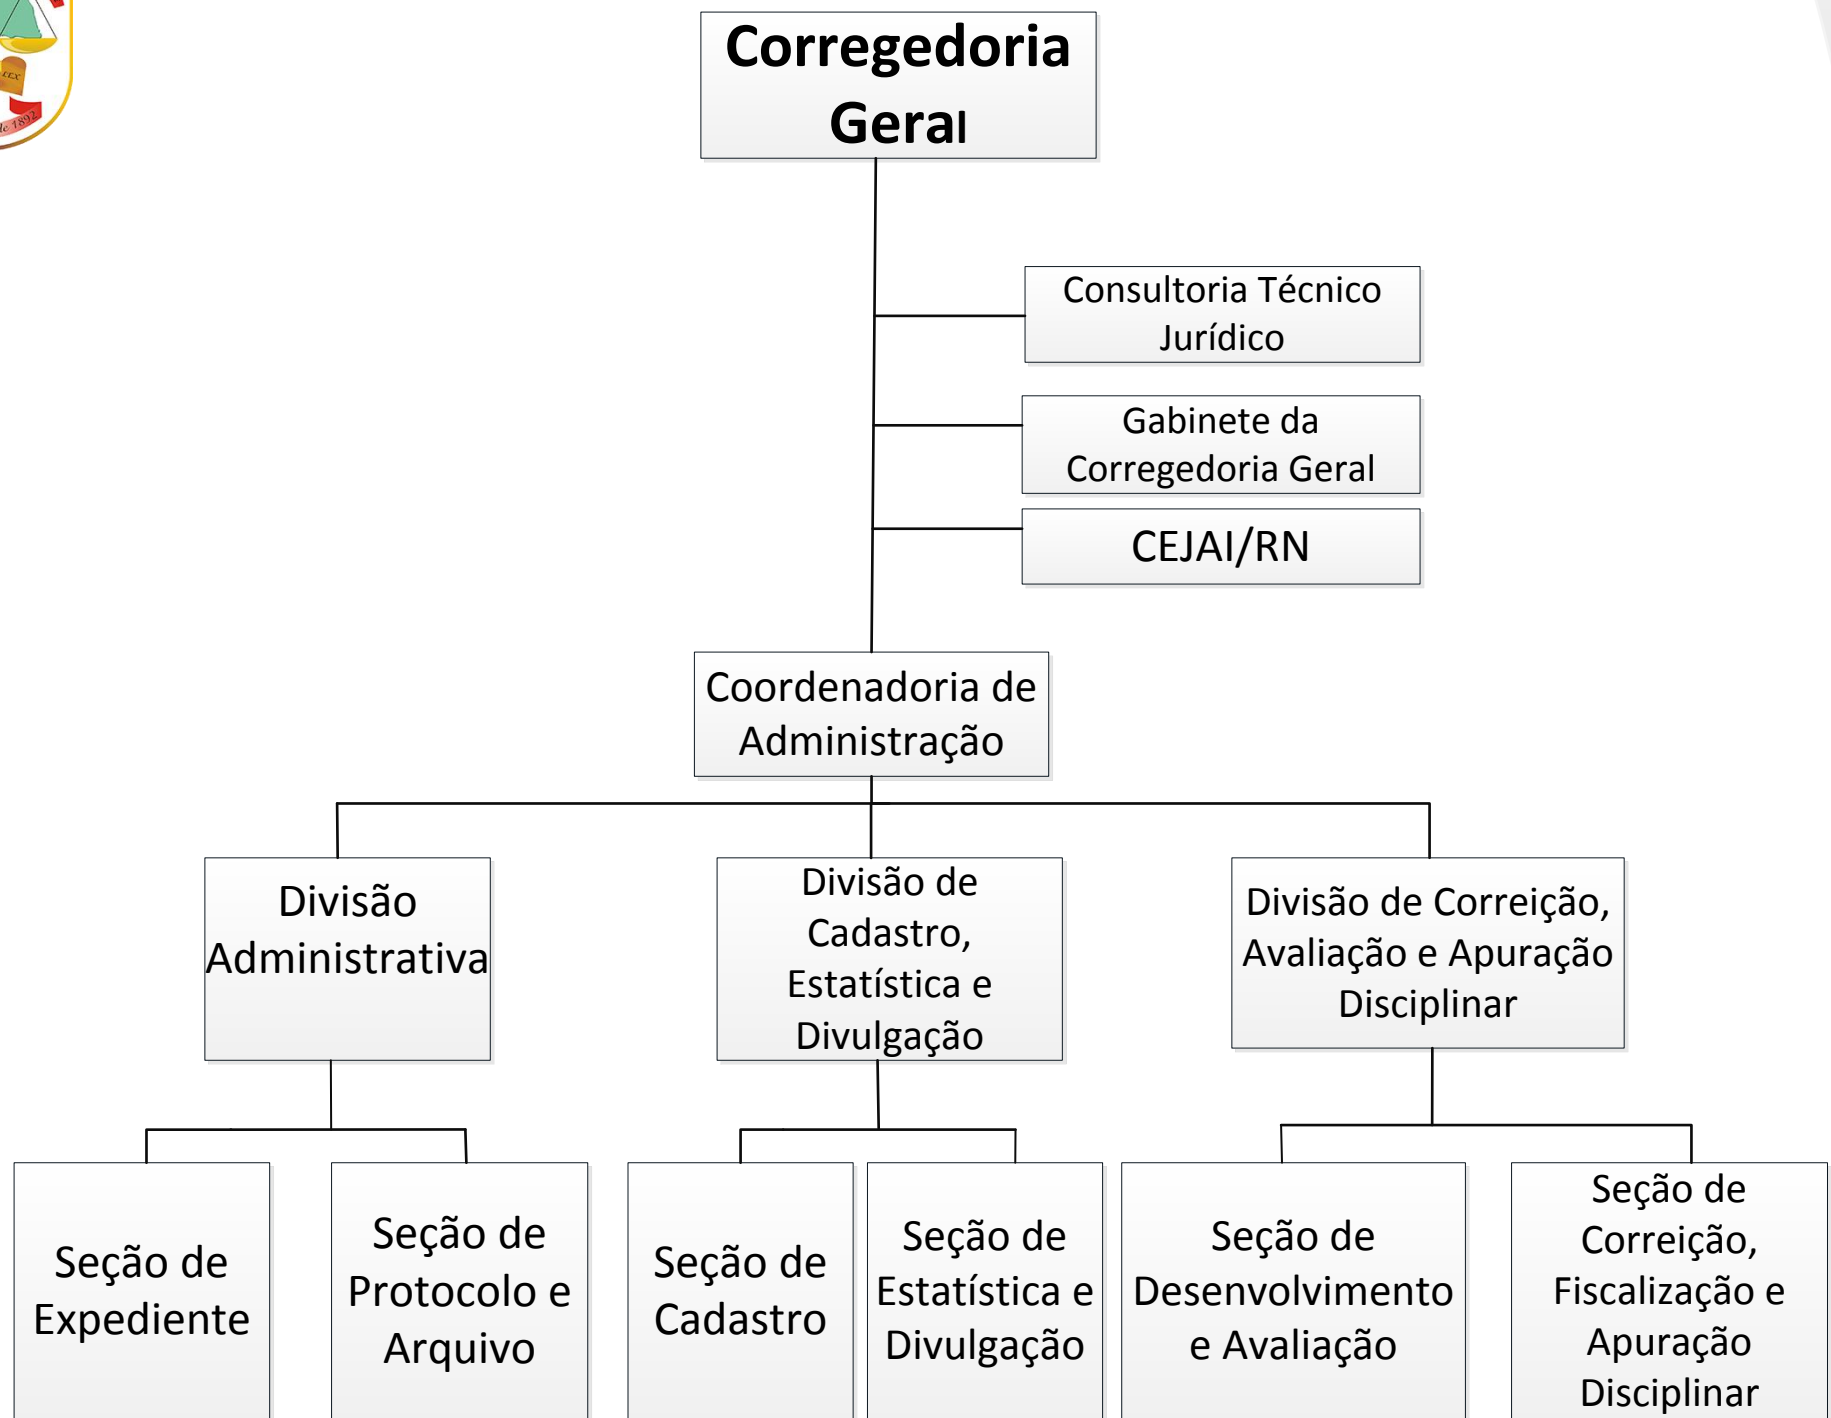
Corregedoria Geral

Consultoria Técnico Jurídico

Gabinete da Corregedoria Geral

CEJAI/RN

Coordenadoria de Administração

Divisão Administrativa

Divisão de Cadastro, Estatística e Divulgação

Divisão de Correição, Avaliação e Apuração Disciplinar

Seção de Expediente

Seção de Protocolo e Arquivo

Seção de Cadastro

Seção de Estatística e Divulgação

Seção de Desenvolvimento e Avaliação

Seção de Correição, Fiscalização e Apuração Disciplinar